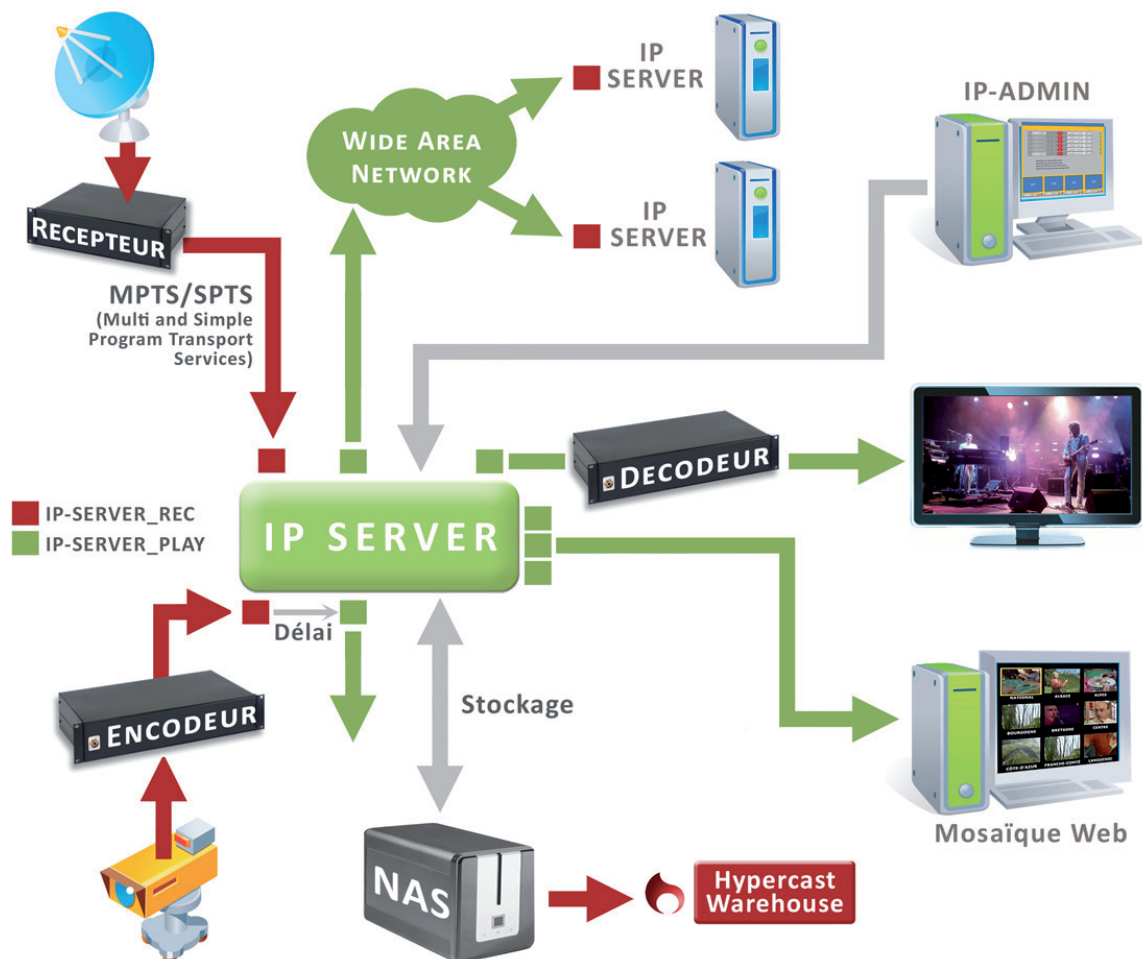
Wide Area Network

IP SERVER

IP SERVER

IP-ADMIN

Recepteur

MPTS/SPTS
(Multi and Simple Program Transport Services)

Decodeur

IP-SERVER_REC
IP-SERVER_PLAY

IP SERVER

Délai

Encodeur

Stockage

NATIONAL ALSACE ALPES
BOURGOGNE BRETAGNE CENTRE
CÔTE-D'AZUR FRANCHE-COMTÉ LANGUEDOC

Mosaïque Web

NAS

Hypercast Warehouse